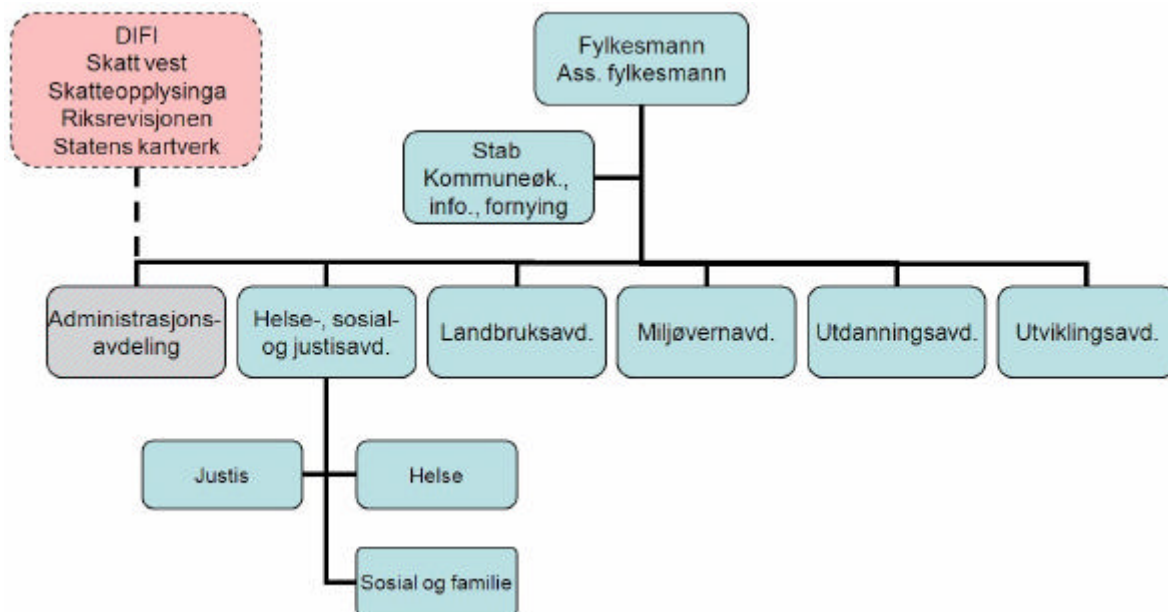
DIFI
Skatt vest
Skatteopplysinga
Riksrevisjonen
Statens kartverk

Fylkesmann
Ass. fylkesmann

Stab
Kommuneøk.,
info., fornying

Administrasjonsavdeling

Helse-, sosial- og justisavd.

Landbruksavd.

Miljøvernavd.

Utdanningsavd.

Utviklingsavd.

Justis

Helse

Sosial og familie